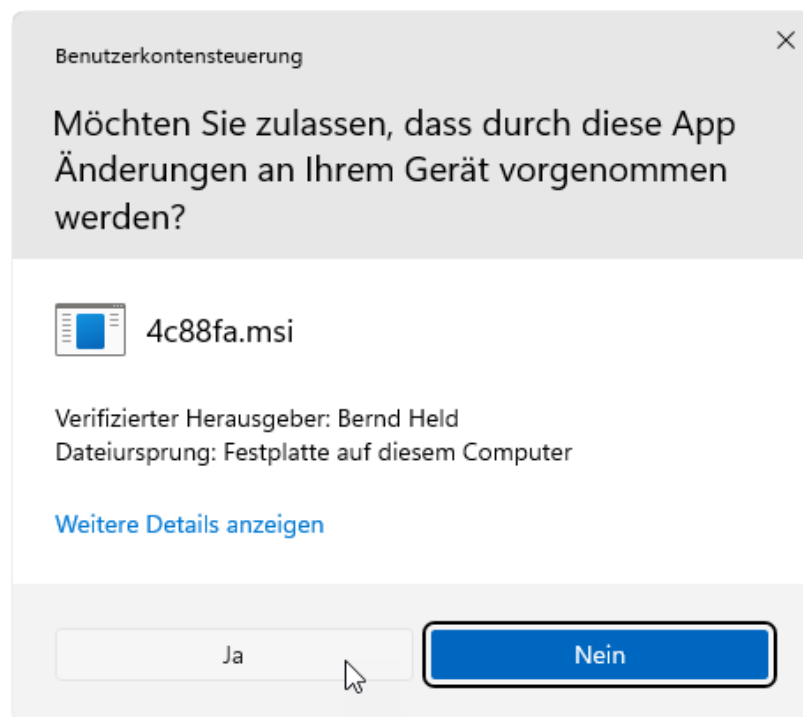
Benutzerkontensteuerung

Möchten Sie zulassen, dass durch diese App Änderungen an Ihrem Gerät vorgenommen werden?

4c88fa.msi

Verifizierter Herausgeber: Bernd Held
Dateiursprung: Festplatte auf diesem Computer

Weitere Details anzeigen

Ja

Nein